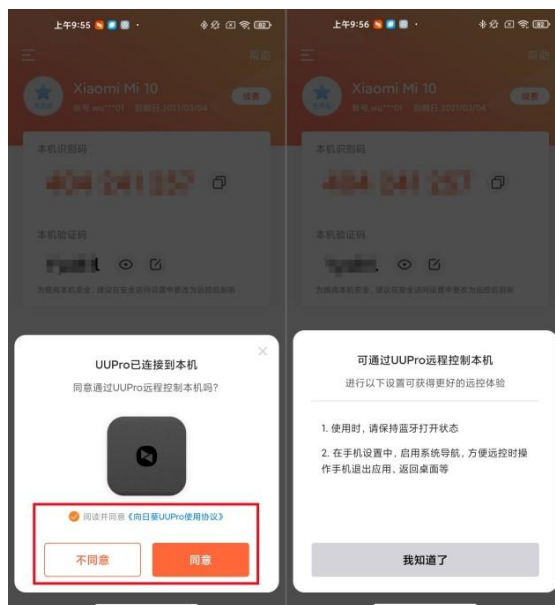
上午9:55

Xiaomi Mi 10

本机识别码

本机验证码

UUPro已连接到本机

同意通过UUPro远程控制本机吗?

阅读并同意《向日葵UUPro使用协议》

不同意

同意

上午9:56

Xiaomi Mi 10

本机识别码

本机验证码

可通过UUPro远程控制本机

进行以下设置可获得更好的远控体验

1. 使用时，请保持蓝牙打开状态

2. 在手机设置中，启用系统导航，方便远控时操作手机退出应用、返回桌面等

我知道了